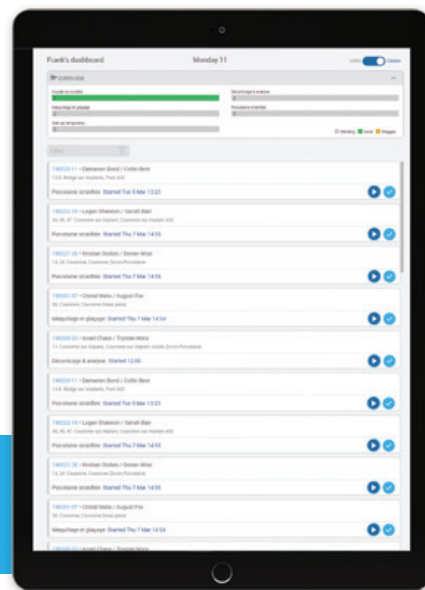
Frank's dashboard

Monday 11

OVERVIEW

Coulée du modèle

Décirage & analyse

Maquillage et glaçage

Porcelaine stratifiée

Gel et tempérer

Working Done Waiting

Filter

180323-11 • Damarion Bond / Colin Best

Porcelaine stratifiée Started Tue 5 Mar 13:23

180323-10 • Logan Shannon / Sarah Barr

Porcelaine stratifiée Started Thu 7 Mar 14:55

180321-26 • Kristan Stokes / Dorian Wiest

Porcelaine stratifiée Started Thu 7 Mar 14:55

180321-07 • Christi Moiro / August Fox

Maquillage et glaçage Started Thu 7 Mar 14:54

180320-03 • Israel Chase / Trystan Moiro

Décirage & analyse Started 12:06

180323-11 • Damarion Bond / Colin Best

Porcelaine stratifiée Started Tue 5 Mar 13:23

180323-10 • Logan Shannon / Sarah Barr

Porcelaine stratifiée Started Thu 7 Mar 14:55

180321-26 • Kristan Stokes / Dorian Wiest

Porcelaine stratifiée Started Thu 7 Mar 14:55

180321-07 • Christi Moiro / August Fox

Maquillage et glaçage Started Thu 7 Mar 14:54

180320-03 • Israel Chase / Trystan Moiro